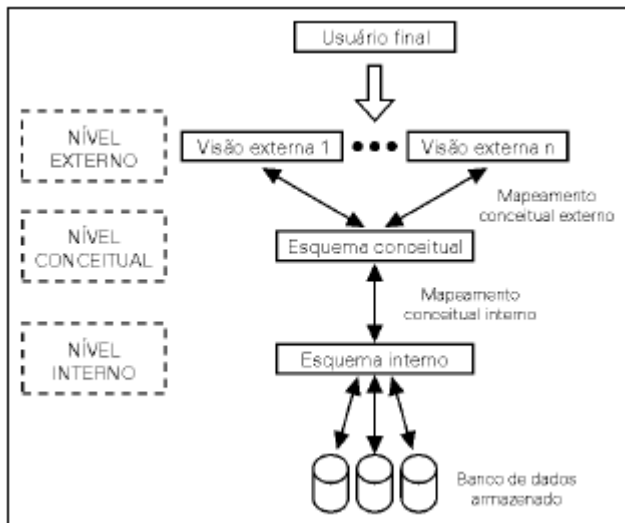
Usuário final

NÍVEL EXTERNO

Visão externa 1

Visão externa n

Mapeamento conceitual externo

NÍVEL CONCEITUAL

Esquema conceitual

Mapeamento conceitual interno

NÍVEL INTERNO

Esquema interno

Banco de dados armazenado